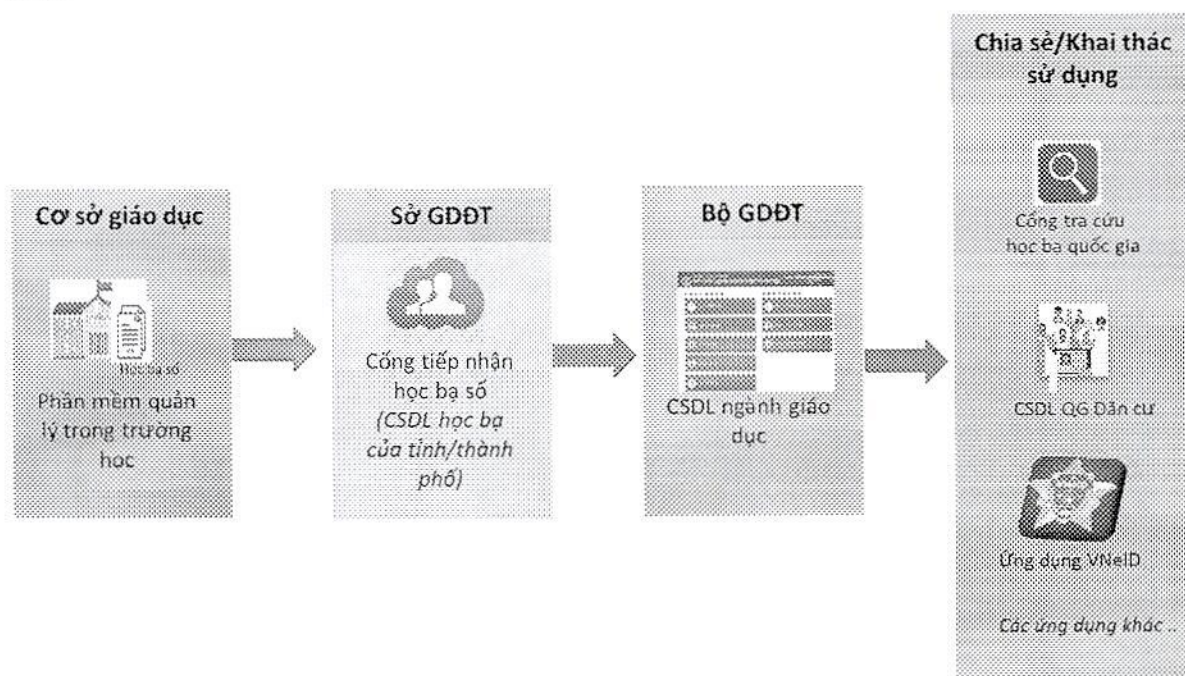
Cơ sở giáo dục

Học bạ số

Phần mềm quản lý trong trường học

Sở GDĐT

Cổng tiếp nhận học bạ số *(CSDL học bạ của tỉnh/thành phố)*

Bộ GDĐT

CSDL ngành giáo dục

Chia sẻ/Khai thác sử dụng

Cổng tra cứu học bạ quốc gia

CSDL QG Dân cư

Ứng dụng VNeID

*Các ứng dụng khác ..*